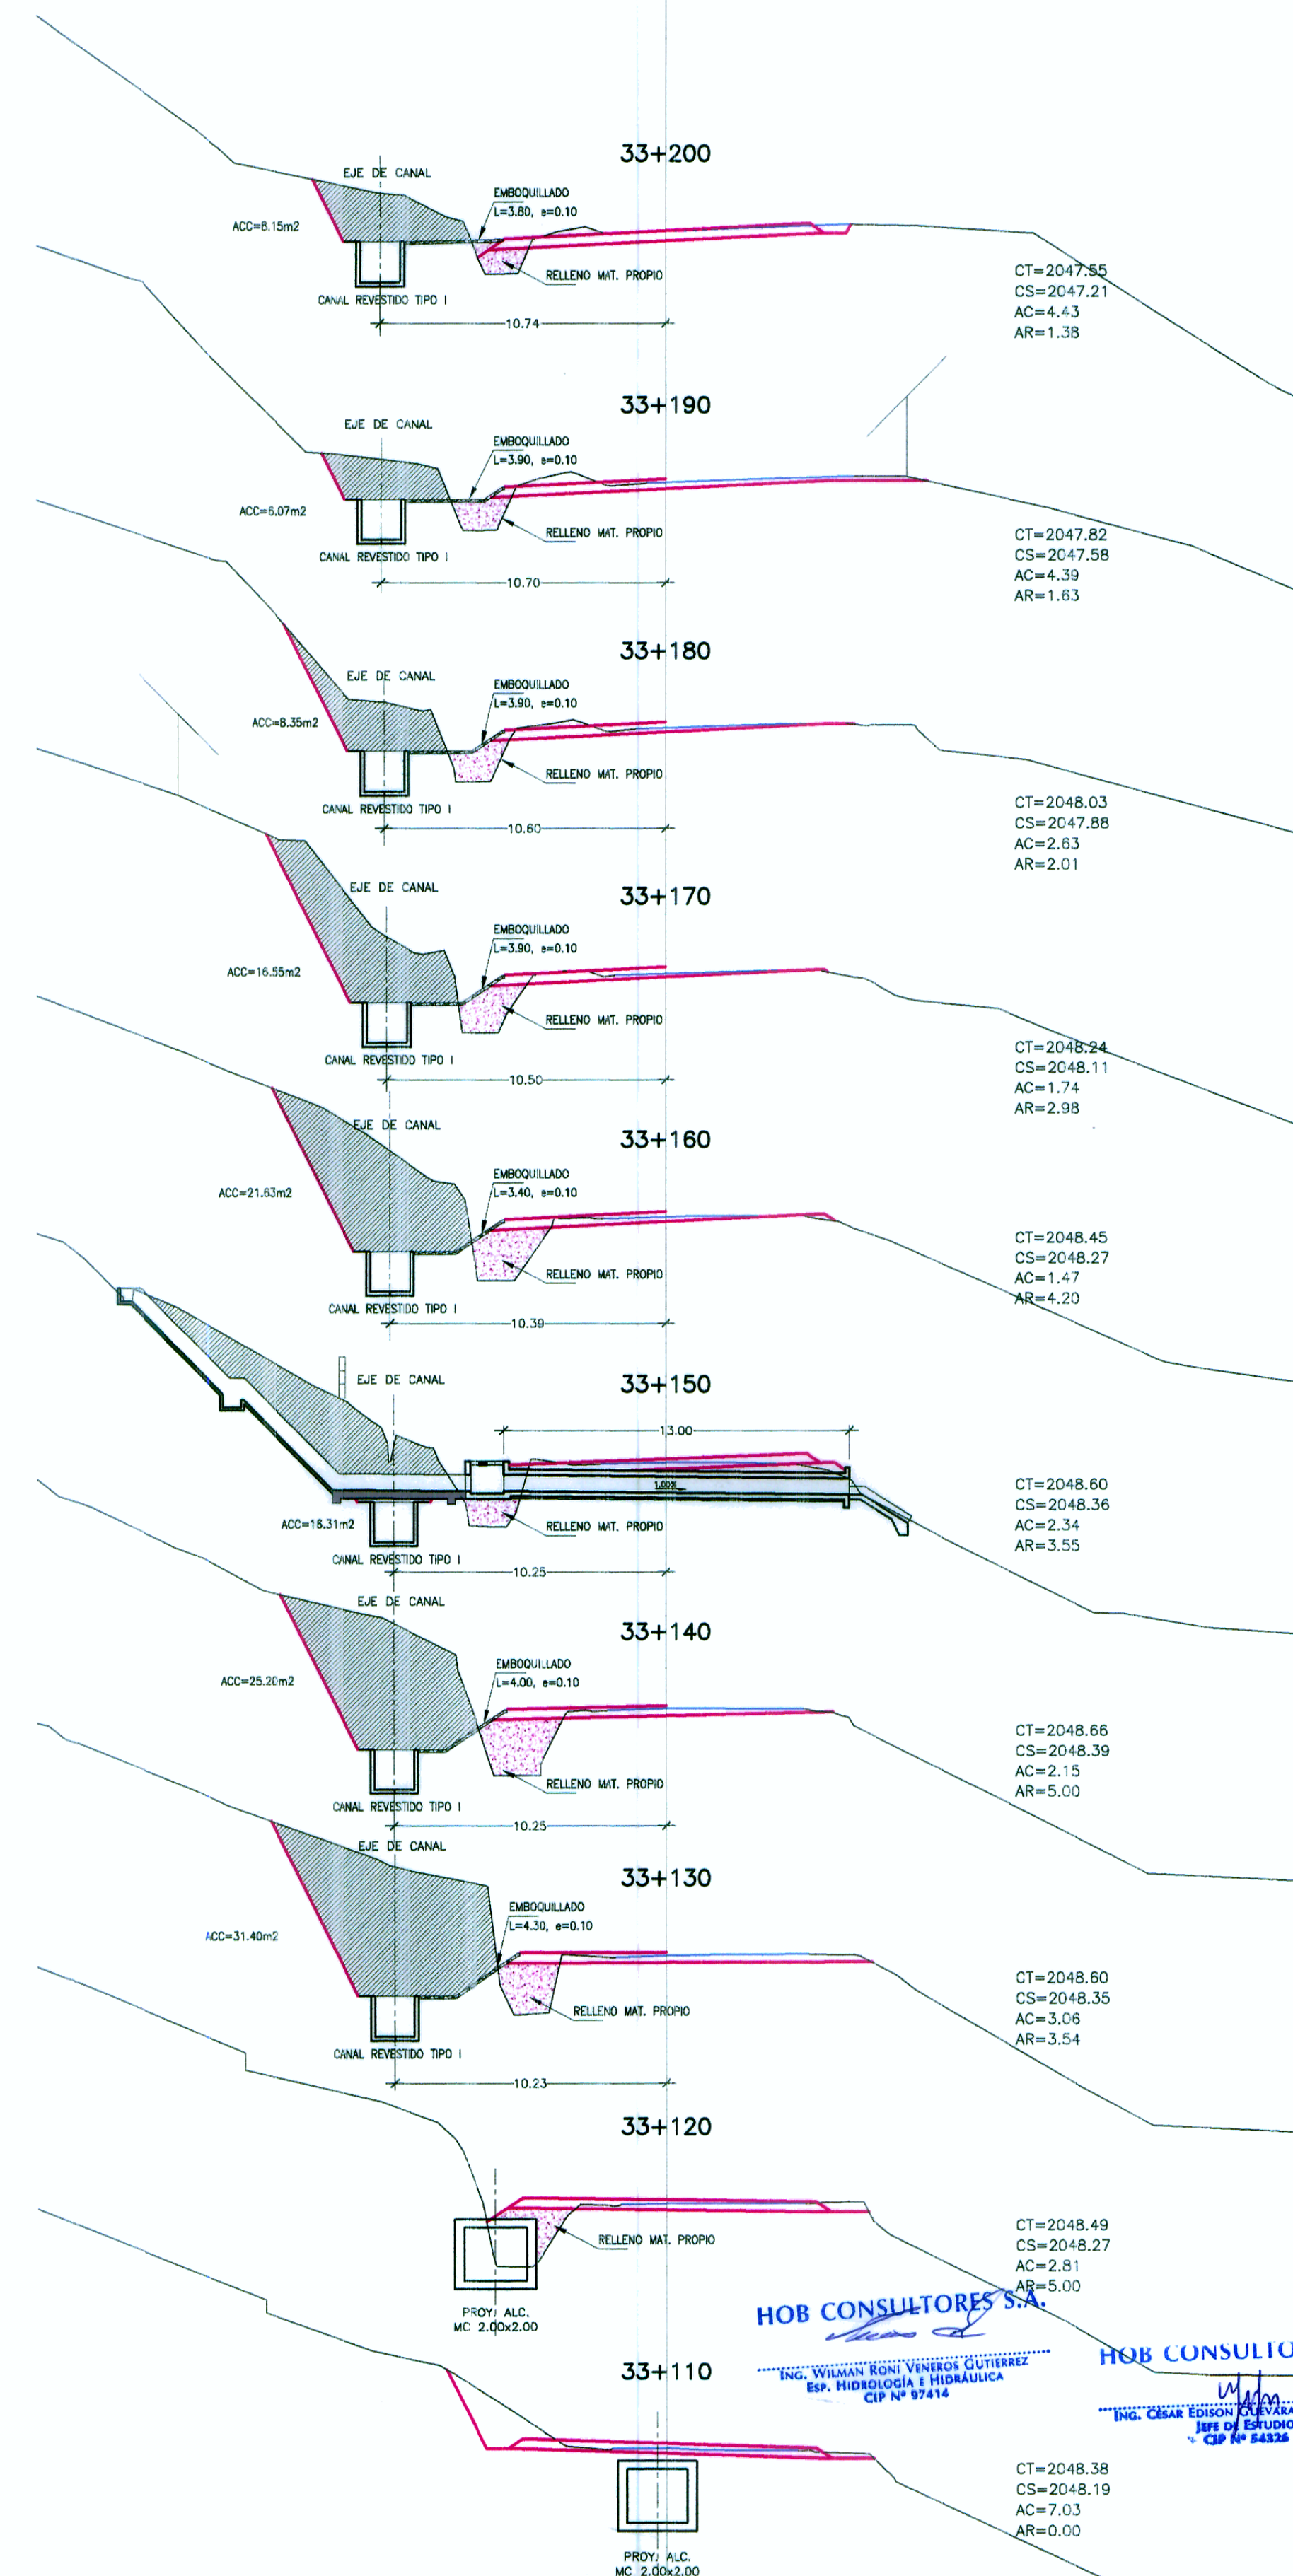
33+200

EJE DE CANAL

EMBOQUILLADO
L=3.80, e=0.10

ACC=8.15m2

RELLENO MAT. PROPIO

CANAL REVESTIDO TIPO I

10.74

CT=2047.55
CS=2047.21
AC=4.43
AR=1.38

33+190

EJE DE CANAL

EMBOQUILLADO
L=3.90, e=0.10

ACC=6.07m2

RELLENO MAT. PROPIO

CANAL REVESTIDO TIPO I

10.70

CT=2047.82
CS=2047.58
AC=4.39
AR=1.63

33+180

EJE DE CANAL

EMBOQUILLADO
L=3.90, e=0.10

ACC=8.35m2

RELLENO MAT. PROPIO

CANAL REVESTIDO TIPO I

10.60

CT=2048.03
CS=2047.88
AC=2.63
AR=2.01

EJE DE CANAL

33+170

EMBOQUILLADO
L=3.90, e=0.10

ACC=16.55m2

RELLENO MAT. PROPIO

CANAL REVESTIDO TIPO I

10.50

CT=2048.24
CS=2048.11
AC=1.74
AR=2.98

EJE DE CANAL

33+160

EMBOQUILLADO
L=3.40, e=0.10

ACC=21.63m2

RELLENO MAT. PROPIO

CANAL REVESTIDO TIPO I

10.39

CT=2048.45
CS=2048.27
AC=1.47
AR=4.20

EJE DE CANAL

33+150

13.00

1.00%

ACC=16.31m2

RELLENO MAT. PROPIO

CANAL REVESTIDO TIPO I

10.25

CT=2048.60
CS=2048.36
AC=2.34
AR=3.55

EJE DE CANAL

33+140

EMBOQUILLADO
L=4.00, e=0.10

ACC=25.20m2

RELLENO MAT. PROPIO

CANAL REVESTIDO TIPO I

10.25

CT=2048.66
CS=2048.39
AC=2.15
AR=5.00

EJE DE CANAL

33+130

EMBOQUILLADO
L=4.30, e=0.10

ACC=31.40m2

RELLENO MAT. PROPIO

CANAL REVESTIDO TIPO I

10.23

33+120

CT=2048.60
CS=2048.35
AC=3.06
AR=3.54

RELLENO MAT. PROPIO

PROY. ALC.
MC 2.00x2.00

CT=2048.49
CS=2048.27
AC=2.81
AR=5.00

HOB CONSULTORES S.A.

ING. WILMAN RONI VENEROS GUTIERREZ
ESP. HIDROLOGÍA E HIDRÁULICA
CIP Nº 97414

HOB CONSULTO

ING. CÉSAR EDISON GUEVARA
JEFE DE ESTUDIO
CIP Nº 54326

33+110

CT=2048.38
CS=2048.19
AC=7.03
AR=0.00

PROY. ALC.
MC 2.00x2.00